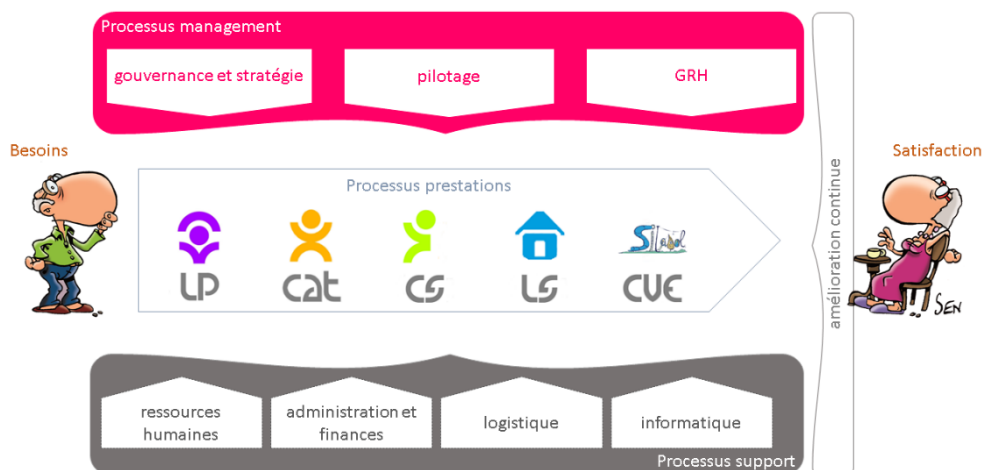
Processus management

gouvernance et stratégie

pilotage

GRH

Besoins

Processus prestations

LP

cat

CS

LS

CVE

amélioration continue

Satisfaction

SEN

ressources humaines

administration et finances

logistique

informatique

Processus support